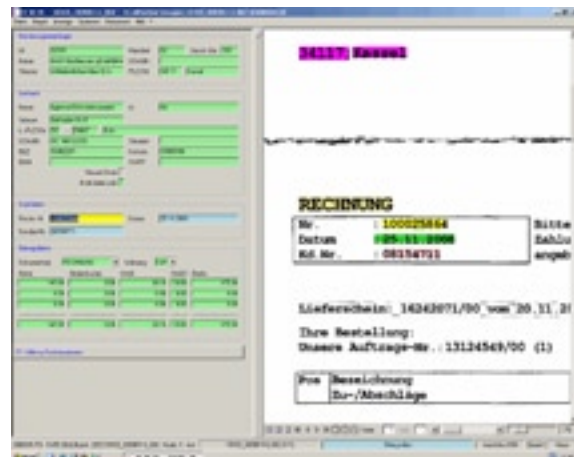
34117 Kassel

RECHNUNG

| Nr. | : 100025654 |
|---|---|
| Datum | : 25.11.2008 |
| Kd Nr. | : 08154711 |

Bitte
Zahlu
angeb

Lieferschein: 16242071/00 vom 20.11.2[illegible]

Ihre Bestellung:
Unsere Auftrags-Nr.: 13124549/00 (1)

| Pos | Bezeichnung |
|---|---|
| | Zu-/Abschläge |